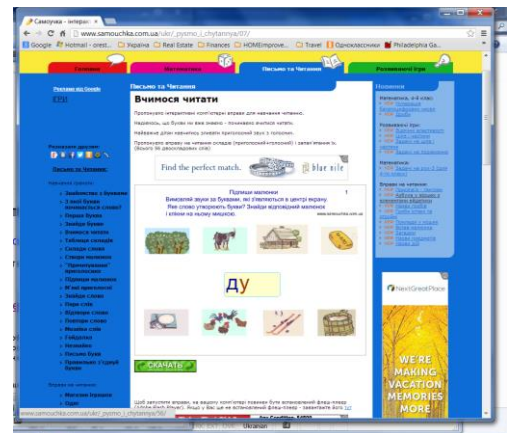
Самоучка - інтерактив ×

www.samouchka.com.ua/ukr/_pysmo_i_chytannya/97/

Google | Hotmail - orest... | Україна | Real Estate | Finances | HOMEimprove... | Travel | Однокласники | Philadelphia Ga...

Головна | Математика | Письмо та Читання | Розвиваючі Ігри

Реклама від Google

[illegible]

Письмо та Читання

Вчимося читати

Пропонуємо інтерактивні комп'ютерні вправи для навчання читанню.

Пам'ятаємо, що букви не вже знаємо - починаємо вчитися читати.

Найважче дітям навчитись зливати приголосний звук з голосним.

Пропонуємо вправи на читання складів (приголосний+голосний) і запам'ятання їх. (Вікно 2 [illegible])

Find the perfect match. blue nile

Підміщи малюнки

Вимовляй звуки за буквами, які з'являються в центрі екрану. Яке слово утворюють букви? Знайди відповідний малюнок і клікни на ньому мишкою.

www.samouchka.com.ua

ду

СКАЧАТИ

Щоб запустити вправу, на вашому комп'ютері повинен бути встановлений флеш-плеєр (Adobe Flash Player). Якщо у вас ще не встановлений флеш-плеєр - завантажте його тут

Новинки

Математика, 1-й клас
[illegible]

Розвиваючі Ігри
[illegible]

Математика
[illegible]

Вправи на читання
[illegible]

Розкажи друзям:

Письмо та Читання:

Навчальні форми

Знайомство з буквами
З якої букви починається слово?
Перша буква
Знайди букву
Вчимося читати
Таблиця складів
Складаємо склади
Склади малюнок
"Прочитування" приголосних
Підмащи малюнки
М'які приголосні
Знайди слово
Пари слів
Підбери слово
Склади слово
Моделі слів
Гойдалка
Читай-Ка
Письмо букв
Правильне з'єднання букв

Вправи на читання

Магічна Корзина
Одяг

NextGreatPlace

WE'RE MAKING VACATION MEMORIES MORE

www.samouchka.com.ua/ukr/_pysmo_i_chytannya/96/

Ukrainian